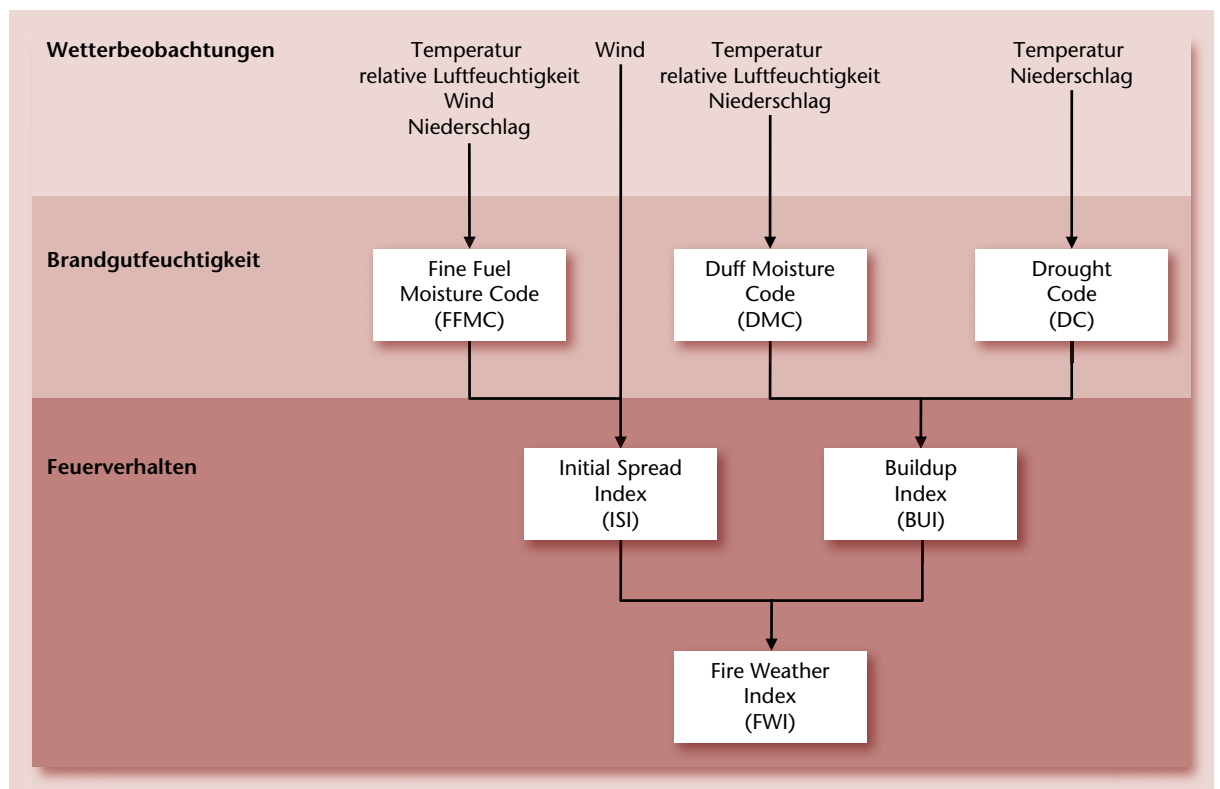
Wetterbeobachtungen

Temperatur
relative Luftfeuchtigkeit
Wind
Niederschlag

Wind

Temperatur
relative Luftfeuchtigkeit
Niederschlag

Temperatur
Niederschlag

Brandgutfeuchtigkeit

Fine Fuel
Moisture Code
(FFMC)

Duff Moisture
Code
(DMC)

Drought
Code
(DC)

Feuerverhalten

Initial Spread
Index
(ISI)

Buildup
Index
(BUI)

Fire Weather
Index
(FWI)